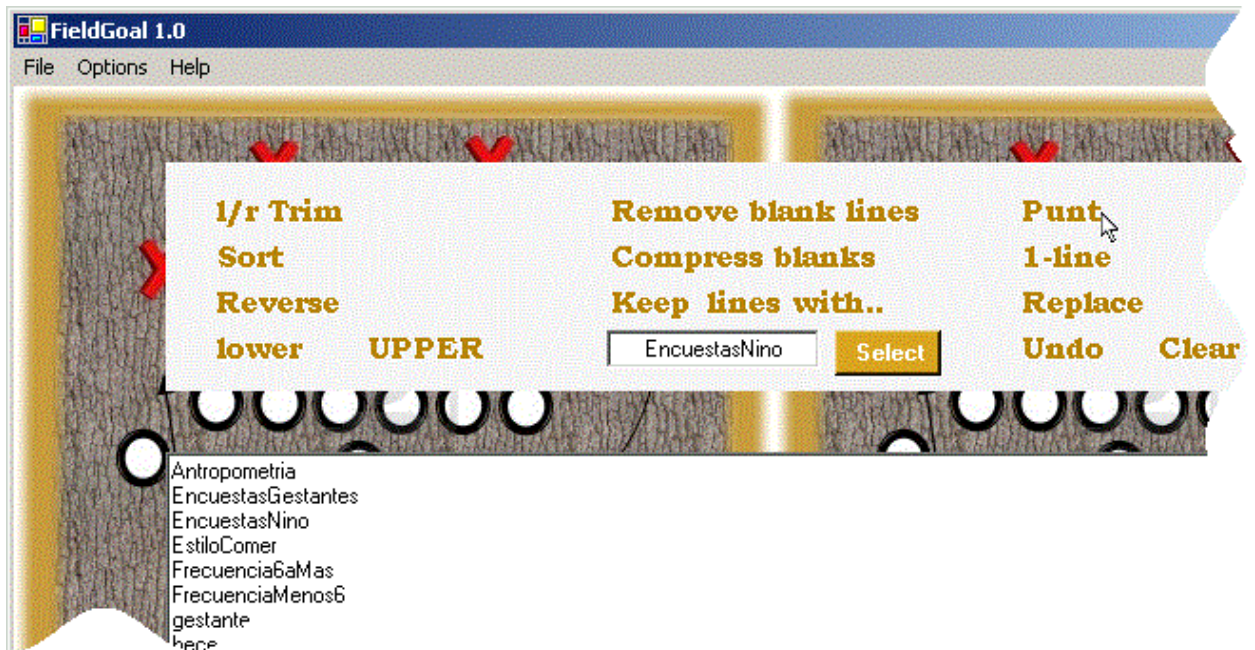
FieldGoal 1.0

File Options Help

l/r Trim
Sort
Reverse
lower UPPER

Remove blank lines
Compress blanks
Keep lines with..
EncuestasNino Select

Punt
1-line
Replace
Undo Clear

Antropometria
EncuestasGestantes
EncuestasNino
EstiloComer
Frecuencia6aMas
FrecuenciaMenos6
gestante
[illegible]